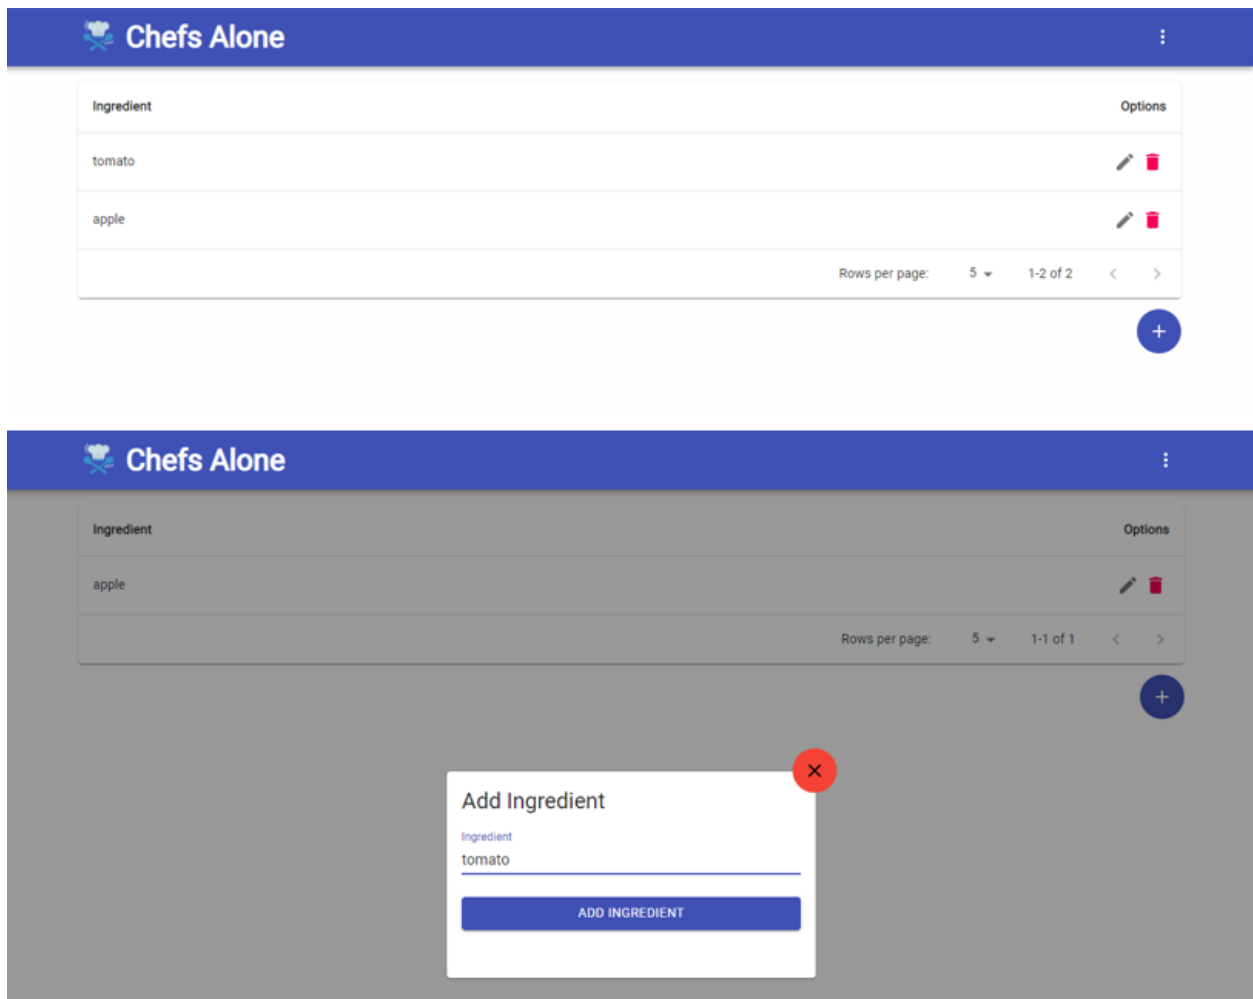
Chefs Alone

| Ingredient | Options |
|---|---|
| tomato | |
| apple | |

Rows per page: 5 1-2 of 2

+

Chefs Alone

| Ingredient | Options |
|---|---|
| apple | |

Rows per page: 5 1-1 of 1

+

Add Ingredient

Ingredient
tomato

ADD INGREDIENT